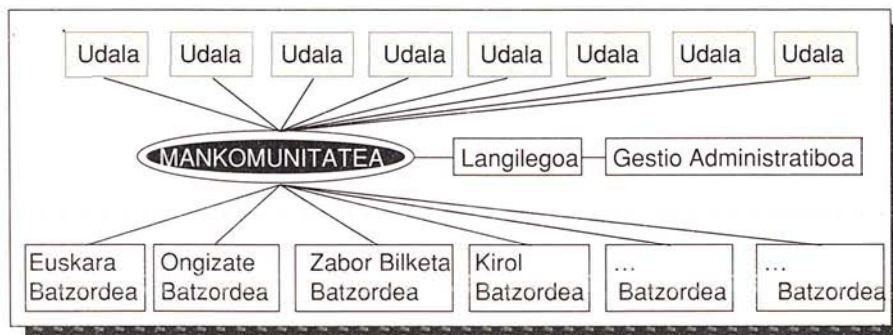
Udala Udala Udala Udala Udala Udala Udala Udala

MANKOMUNITATEA

Langilegoa

Gestio Administratiboa

Euskara Batzordea

Ongizate Batzordea

Zabor Bilketa Batzordea

Kirol Batzordea

... Batzordea

... Batzordea